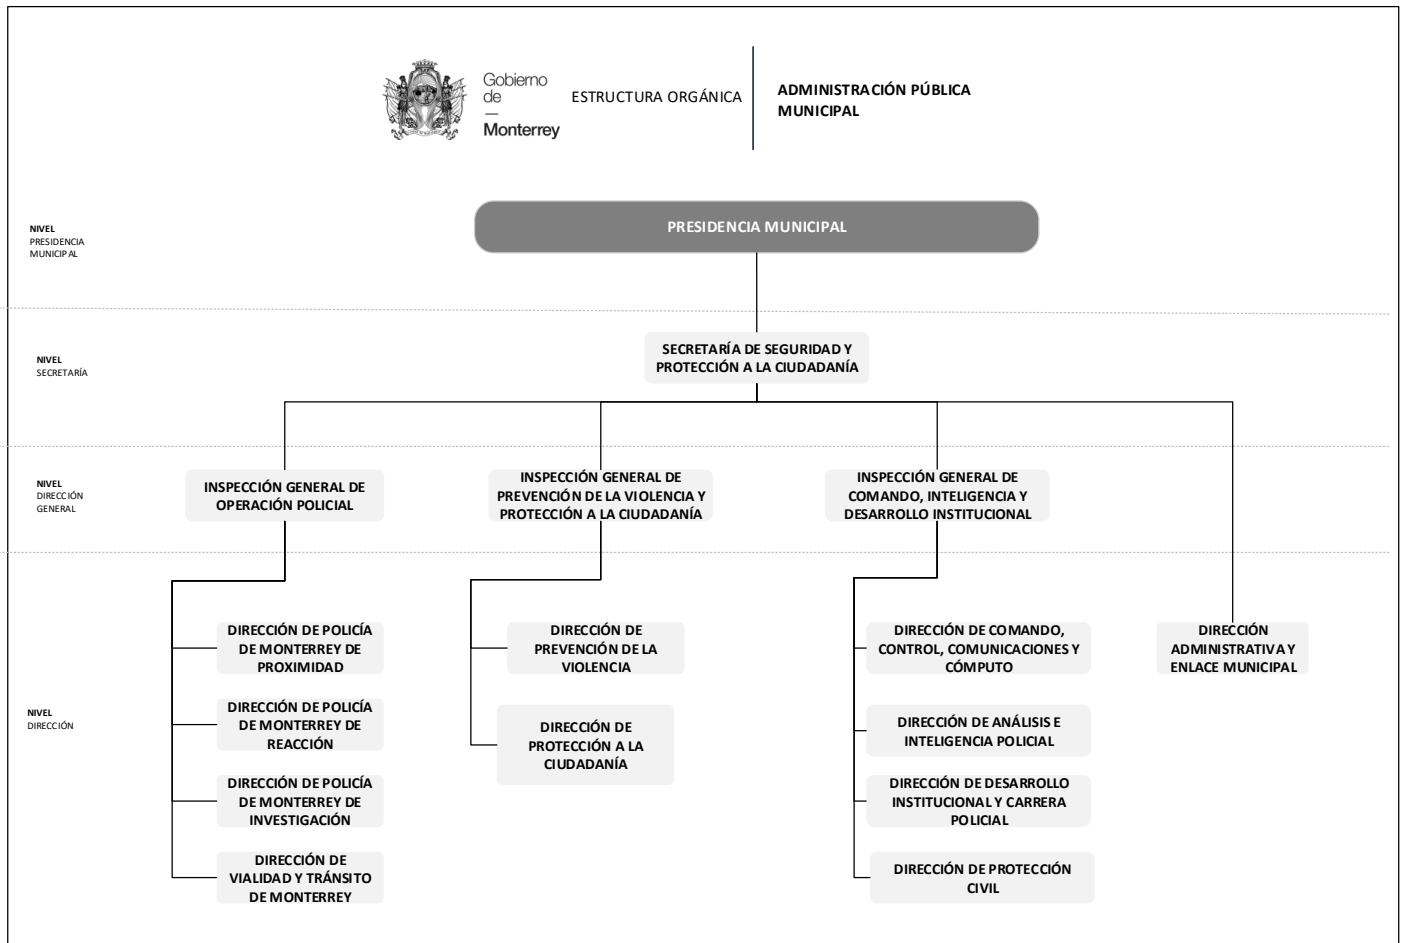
Gobierno de — Monterrey

ESTRUCTURA ORGÁNICA

ADMINISTRACIÓN PÚBLICA MUNICIPAL

NIVEL
PRESIDENCIA MUNICIPAL

PRESIDENCIA MUNICIPAL

NIVEL
SECRETARÍA

SECRETARÍA DE SEGURIDAD Y PROTECCIÓN A LA CIUDADANÍA

NIVEL
DIRECCIÓN GENERAL

INSPECCIÓN GENERAL DE OPERACIÓN POLICIAL

INSPECCIÓN GENERAL DE PREVENCIÓN DE LA VIOLENCIA Y PROTECCIÓN A LA CIUDADANÍA

INSPECCIÓN GENERAL DE COMANDO, INTELIGENCIA Y DESARROLLO INSTITUCIONAL

NIVEL
DIRECCIÓN

DIRECCIÓN DE POLICÍA DE MONTERREY DE PROXIMIDAD

DIRECCIÓN DE POLICÍA DE MONTERREY DE REACCIÓN

DIRECCIÓN DE POLICÍA DE MONTERREY DE INVESTIGACIÓN

DIRECCIÓN DE VIALIDAD Y TRÁNSITO DE MONTERREY

DIRECCIÓN DE PREVENCIÓN DE LA VIOLENCIA

DIRECCIÓN DE PROTECCIÓN A LA CIUDADANÍA

DIRECCIÓN DE COMANDO, CONTROL, COMUNICACIONES Y CÓMPUTO

DIRECCIÓN DE ANÁLISIS E INTELIGENCIA POLICIAL

DIRECCIÓN DE DESARROLLO INSTITUCIONAL Y CARRERA POLICIAL

DIRECCIÓN DE PROTECCIÓN CIVIL

DIRECCIÓN ADMINISTRATIVA Y ENLACE MUNICIPAL